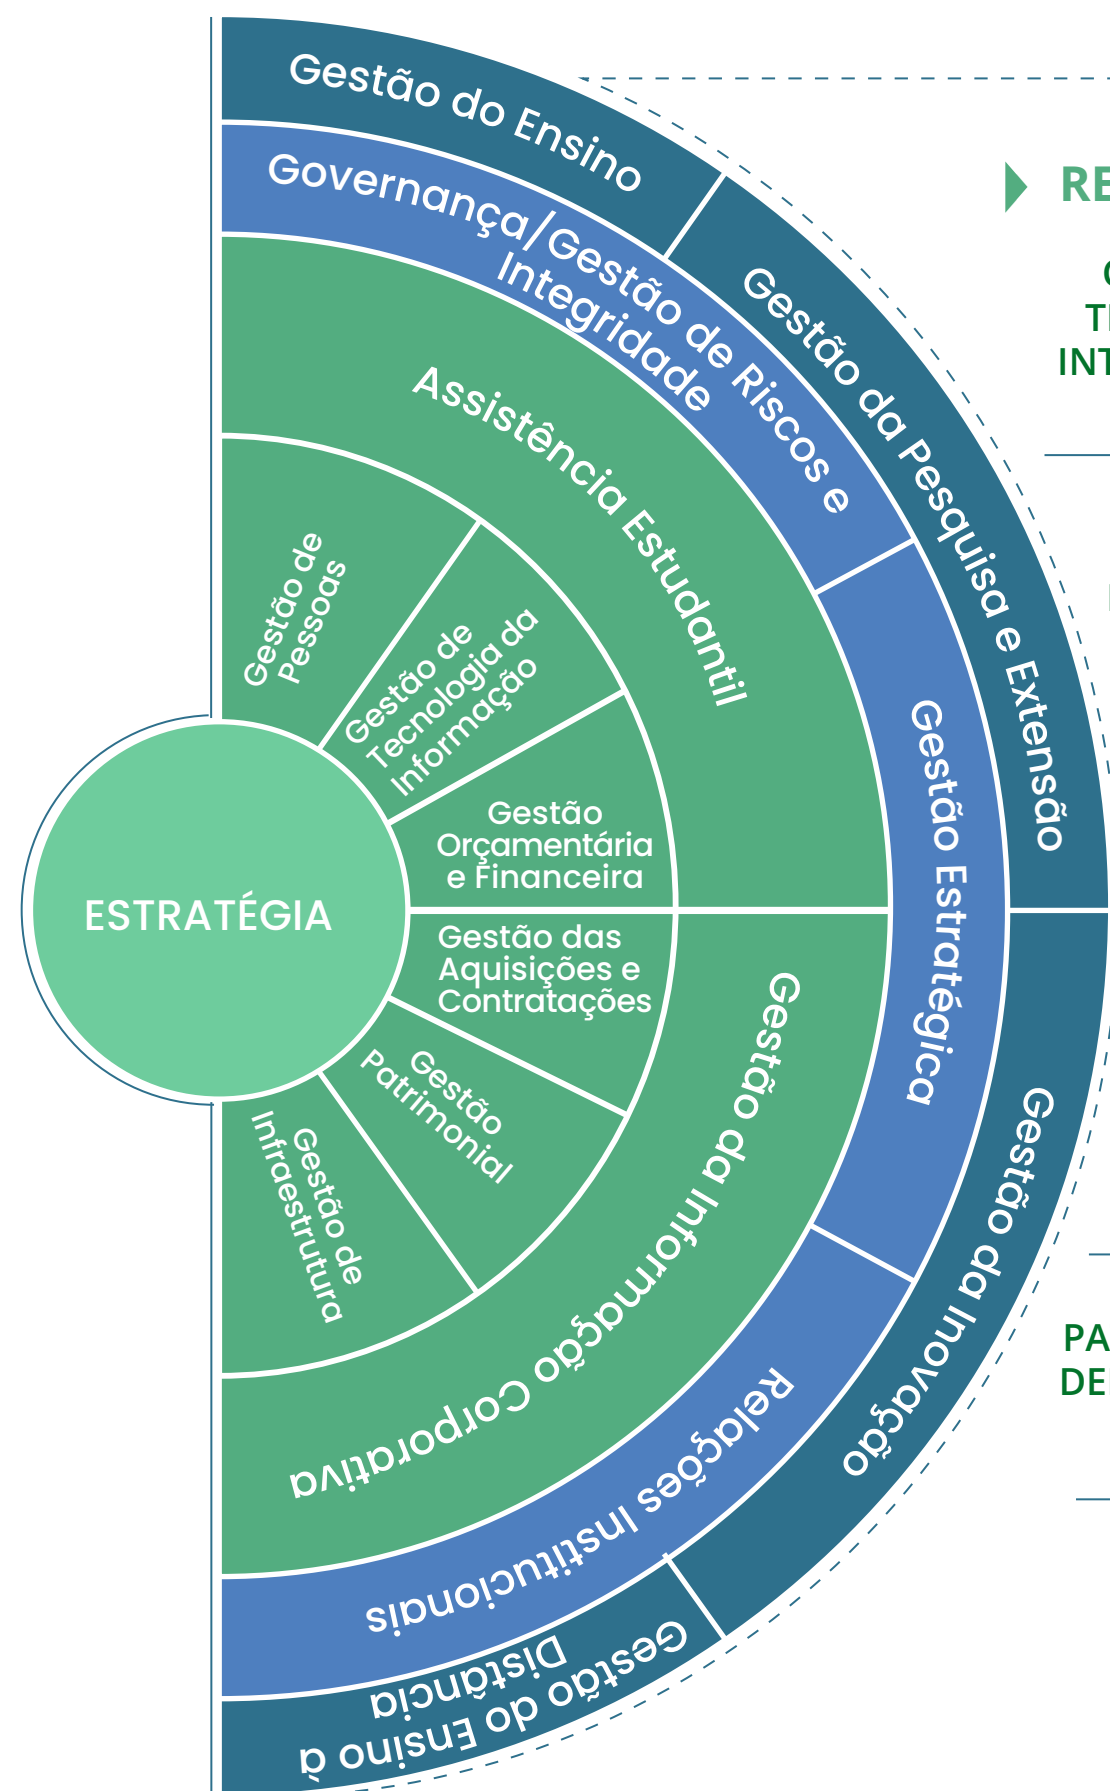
Gestão do Ensino

Governança/Gestão de Riscos e Integridade

Gestão da Pesquisa e Extensão

RE

C
TI
INT

Assistência Estudantil

Gestão de Pessoas

Gestão de Tecnologia da Informação

Gestão Orçamentária e Financeira

Gestão Estratégica

ESTRATÉGIA

Gestão das Aquisições e Contratações

Gestão Patrimonial

Gestão de Infraestrutura

Gestão da Informação Corporativa

Gestão da Inovação

PA
DE

Relações Institucionais

Gestão do Ensino à Distância